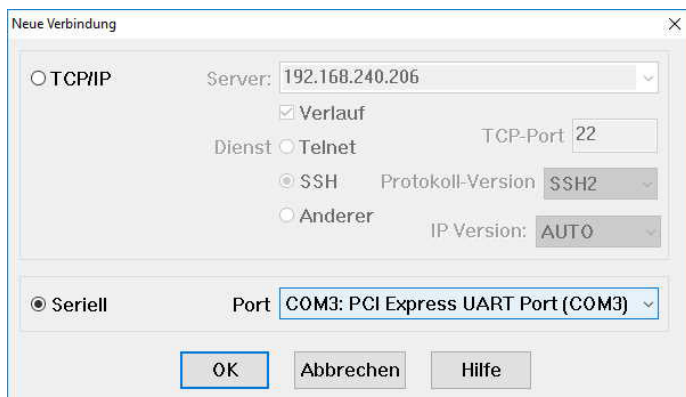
Neue Verbindung

×

TCP/IP

Server: 192.168.240.206

Verlauf

TCP-Port 22

Dienst Telnet

SSH

Protokoll-Version SSH2

Anderer

IP Version: AUTO

Seriell

Port COM3: PCI Express UART Port (COM3)

OK

Abbrechen

Hilfe